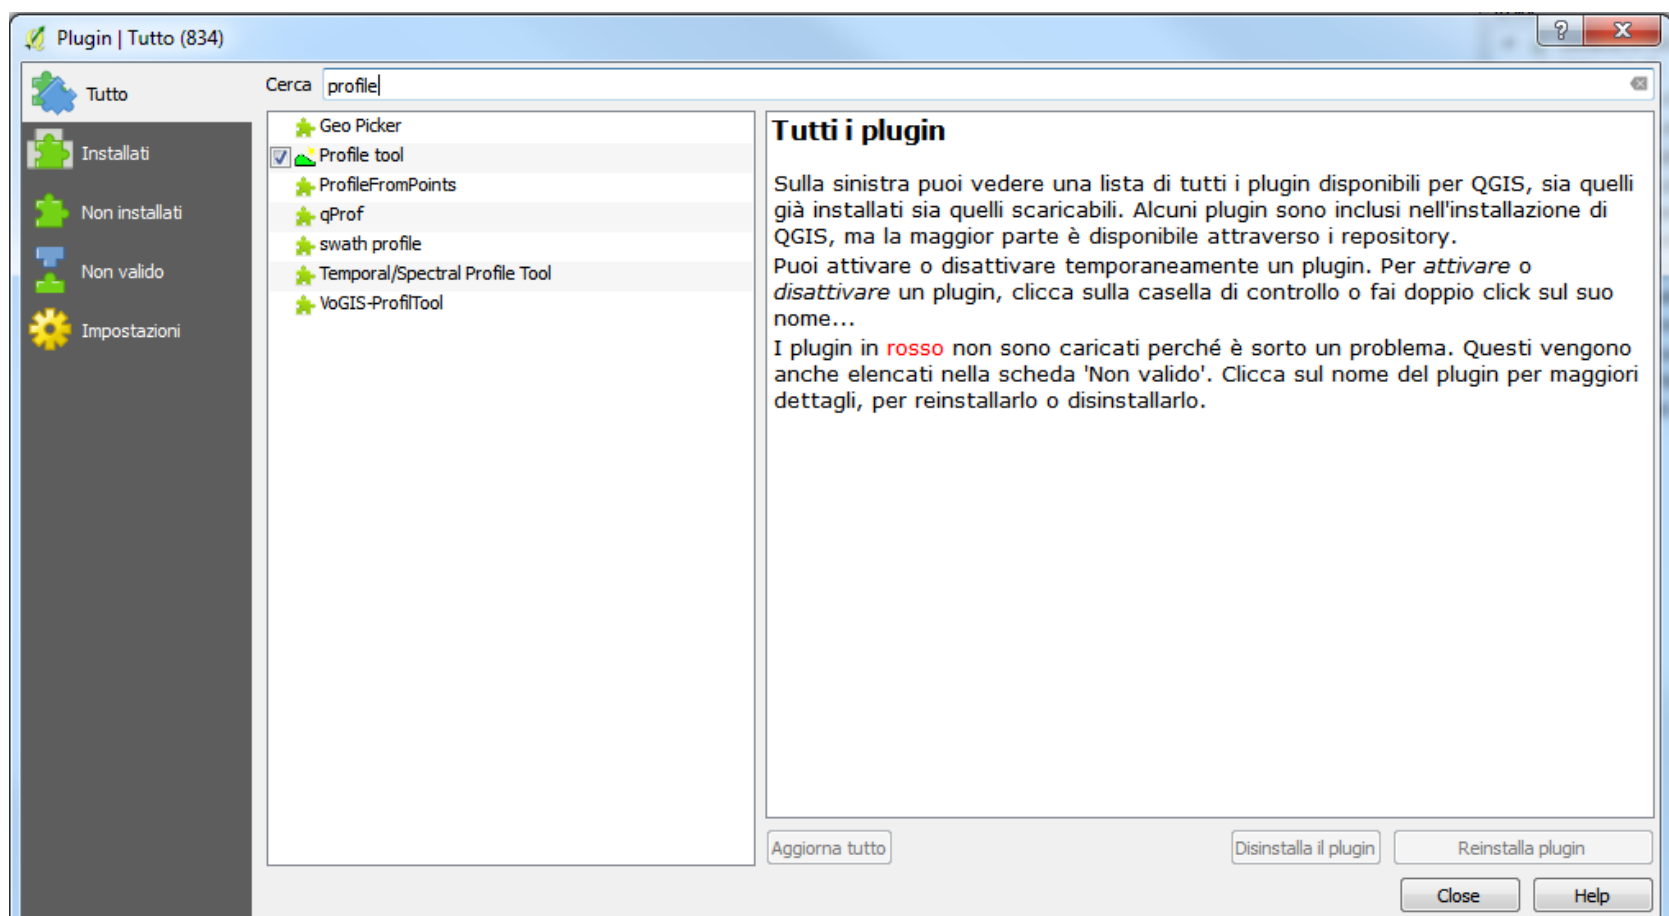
Plugin | Tutto (834)

?

Tutto

Installati

Non installati

Non valido

Impostazioni

Cerca profile

Geo Picker
Profile tool
ProfileFromPoints
qProf
swath profile
Temporal/Spectral Profile Tool
VoGIS-ProfilTool

Tutti i plugin

Sulla sinistra puoi vedere una lista di tutti i plugin disponibili per QGIS, sia quelli già installati sia quelli scaricabili. Alcuni plugin sono inclusi nell'installazione di QGIS, ma la maggior parte è disponibile attraverso i repository.
Puoi attivare o disattivare temporaneamente un plugin. Per *attivare* o *disattivare* un plugin, clicca sulla casella di controllo o fai doppio click sul suo nome...
I plugin in rosso non sono caricati perché è sorto un problema. Questi vengono anche elencati nella scheda 'Non valido'. Clicca sul nome del plugin per maggiori dettagli, per reinstallarlo o disinstallarlo.

Aggiorna tutto

Disinstalla il plugin

Reinstalla plugin

Close

Help